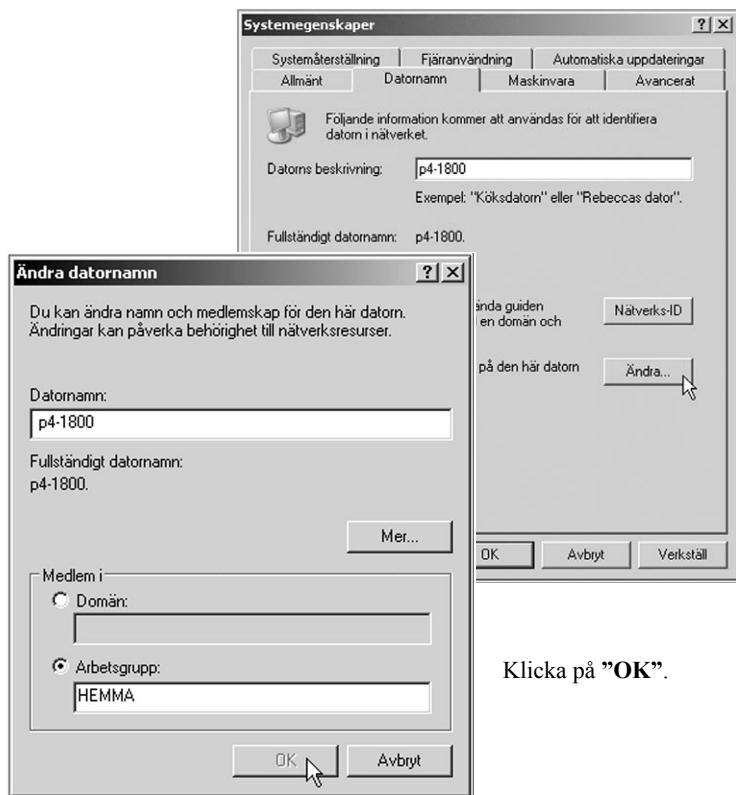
Systemegenskaper ? X

Systemåterställning | Fjärranvändning | Automatiska uppdateringar
Allmänt | Datornamn | Maskinvara | Avancerat

Följande information kommer att användas för att identifiera datorn i nätverket.

Datorns beskrivning: p4-1800

Exempel: "Köksdatorn" eller "Rebeccas dator".

Fullständigt datornamn: p4-1800.

ända guiden en domän och

Nätverks-ID

på den här datorn

Ändra...

OK Avbryt Verkställ

Ändra datornamn ? X

Du kan ändra namn och medlemskap för den här datorn. Ändringar kan påverka behörighet till nätverksresurser.

Datornamn:
p4-1800

Fullständigt datornamn:
p4-1800.

Mer...

Medlem i
Domän:

Arbetsgrupp:
HEMMA

OK Avbryt

Klicka på **"OK"**.